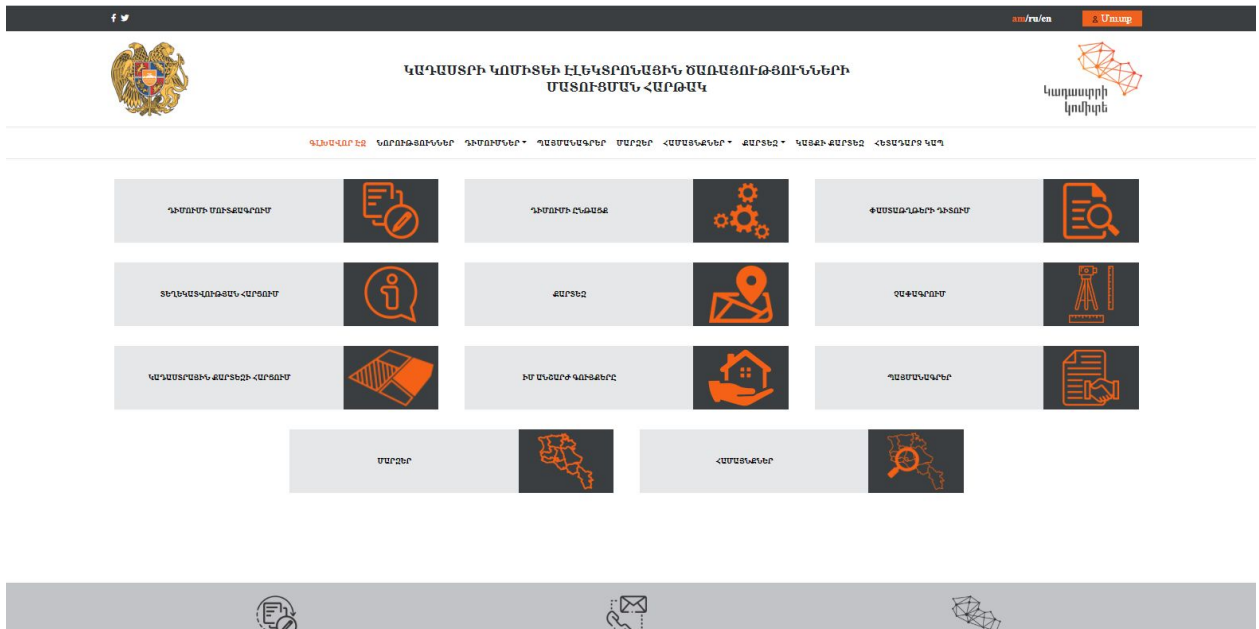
am/ru/en Մուտք

ԿԱԴԱՍՏՐԻ ԿՈՄԻՏԵԻ ԷԼԵԿՏՐՈՆԱՅԻՆ ԾԱՌԱՅՈՒԹՅՈՒՆՆԵՐԻ ՄԱՏՈՒՑՄԱՆ ՀԱՐԹԱԿ

Կադաստրի կոմիտե

ԳԼԽԱՎՈՐ ԷՋ ՆՈՐՈՒԹՅՈՒՆՆԵՐ ԴԻՄՈՒՄՆԵՐ ՊԱՅՄԱՆԱԳՐԵՐ ՄԱՐԶԵՐ ՀԱՄԱՅՆՔՆԵՐ ՔԱՐՏԵԶ ԿԱՅՔԻ ՔԱՐՏԵԶ ՀԵՏԱԴԱՐՁ ԿԱՊ

ԴԻՄՈՒՄԻ ՄՈՒՏՔԱԳՐՈՒՄ

ԴԻՄՈՒՄԻ ԸՆԹԱՑՔ

ՓԱՍՏԱԹՂԹԵՐԻ ԴԻՏՈՒՄ

ՏԵՂԵԿԱՏՎՈՒԹՅԱՆ ՀԱՐՑՈՒՄ

ՔԱՐՏԵԶ

ՉԱՓԱԳՐՈՒՄ

ԿԱԴԱՍՏՐԱՅԻՆ ՔԱՐՏԵԶԻ ՀԱՐՑՈՒՄ

ԻՄ ԱՆՇԱՐԺ ԳՈՒՅՔԵՐԸ

ՊԱՅՄԱՆԱԳՐԵՐ

ՄԱՐԶԵՐ

ՀԱՄԱՅՆՔՆԵՐ